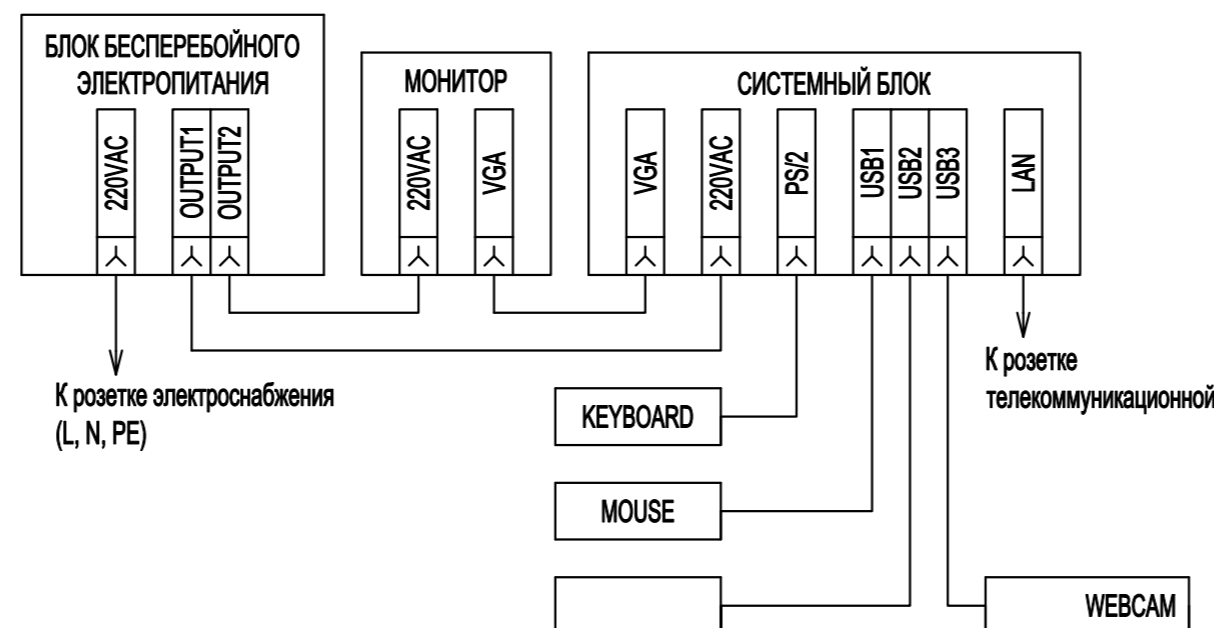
БЛОК БЕСПЕРЕБОЙНОГО ЭЛЕКТРОПИТАНИЯ

220VAC

OUTPUT1

OUTPUT2

МОНИТОР

220VAC

VGA

СИСТЕМНЫЙ БЛОК

VGA

220VAC

PS/2

USB1

USB2

USB3

LAN

К розетке электроснабжения (L, N, PE)

К розетке телекоммуникационной

KEYBOARD

MOUSE

WEBCAM